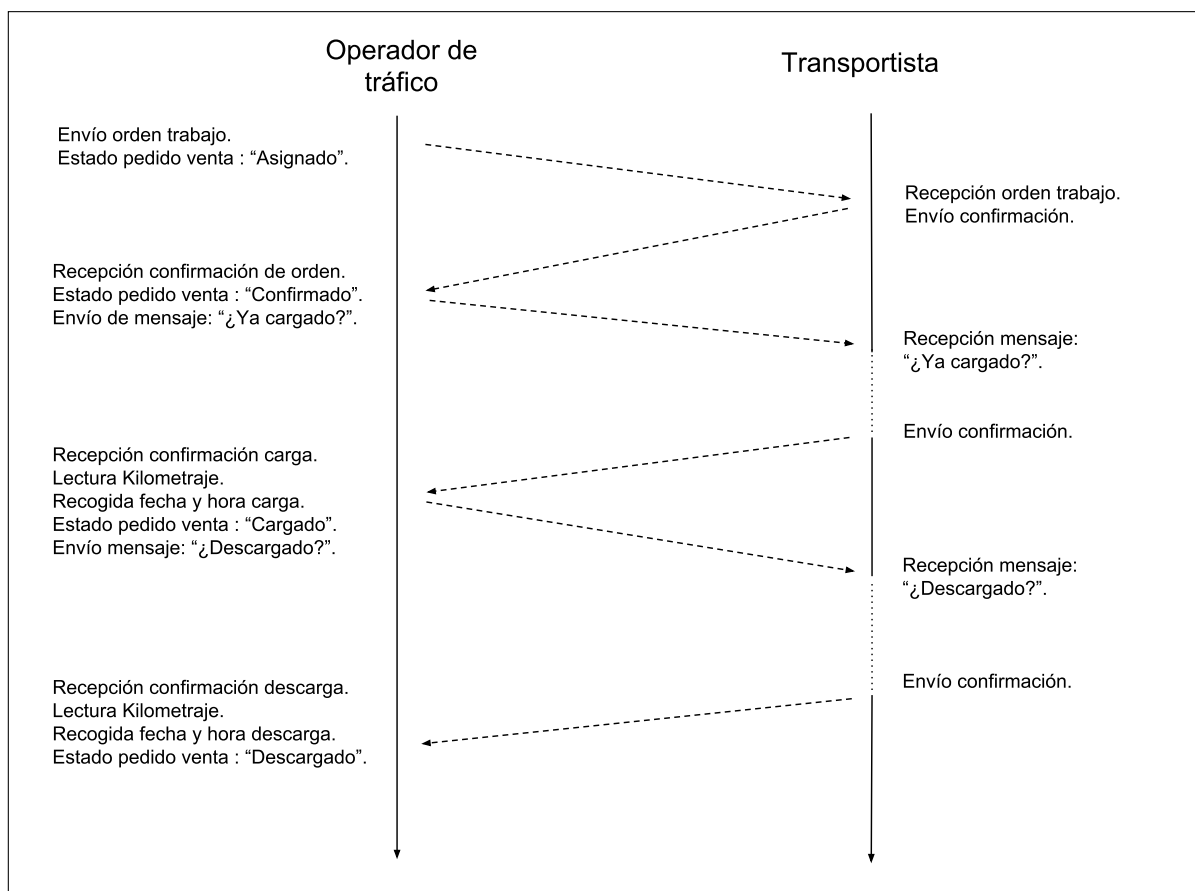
Operador de tráfico

Transportista

Envío orden trabajo.
Estado pedido venta : “Asignado”.

Recepción orden trabajo.
Envío confirmación.

Recepción confirmación de orden.
Estado pedido venta : “Confirmado”.
Envío de mensaje: “¿Ya cargado?”.

Recepción mensaje:
“¿Ya cargado?”.

Envío confirmación.

Recepción confirmación carga.
Lectura Kilometraje.
Recogida fecha y hora carga.
Estado pedido venta : “Cargado”.
Envío mensaje: “¿Descargado?”.

Recepción mensaje:
“¿Descargado?”.

Envío confirmación.

Recepción confirmación descarga.
Lectura Kilometraje.
Recogida fecha y hora descarga.
Estado pedido venta : “Descargado”.